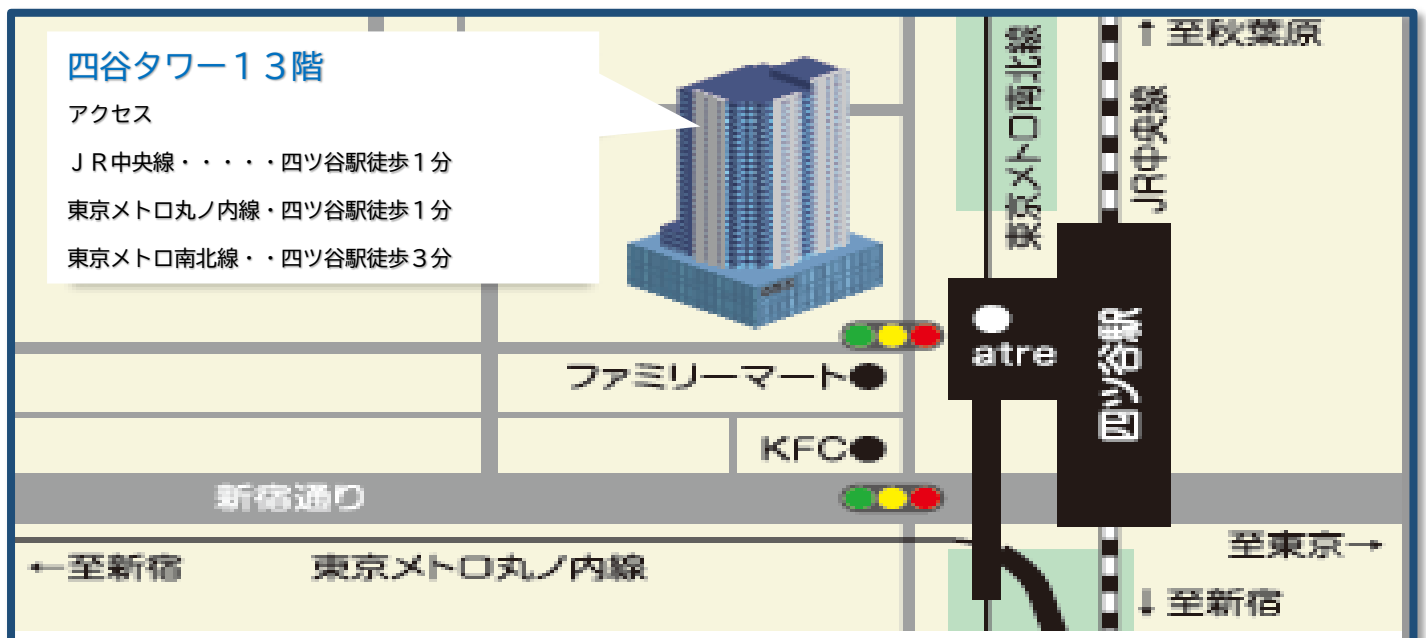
四谷タワー１３階

アクセス

ＪＲ中央線・・・・・四ツ谷駅徒歩１分

東京メトロ丸ノ内線・四ツ谷駅徒歩１分

東京メトロ南北線・・四ツ谷駅徒歩３分

↑至秋葉原

東京メトロ南北線

JR中央線

atre

四ツ谷駅

ファミリーマート

KFC

新宿通り

←至新宿

東京メトロ丸ノ内線

至東京→

↓至新宿